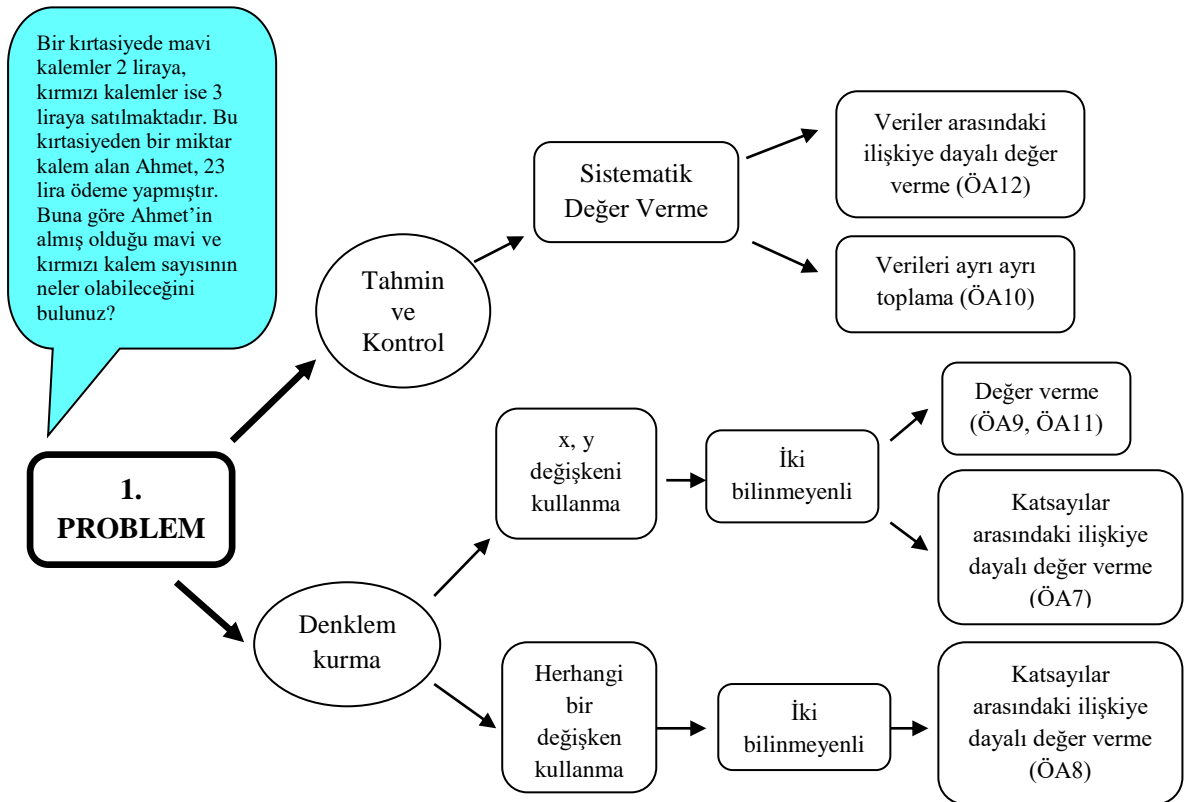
Bir kırtasiyede mavi kalemler 2 liraya, kırmızı kalemler ise 3 liraya satılmaktadır. Bu kırtasiyeden bir miktar kalem alan Ahmet, 23 lira ödeme yapmıştır. Buna göre Ahmet'in almış olduğu mavi ve kırmızı kalem sayısının neler olabileceğini bulunuz?

1. PROBLEM

Tahmin ve Kontrol

Sistematik Değer Verme

Veriler arasındaki ilişkiye dayalı değer verme (ÖA12)

Verileri ayrı ayrı toplama (ÖA10)

Denklem kurma

x, y değişkeni kullanma

İki bilinmeyenli

Değer verme (ÖA9, ÖA11)

Katsayılar arasındaki ilişkiye dayalı değer verme (ÖA7)

Herhangi bir değişken kullanma

İki bilinmeyenli

Katsayılar arasındaki ilişkiye dayalı değer verme (ÖA8)